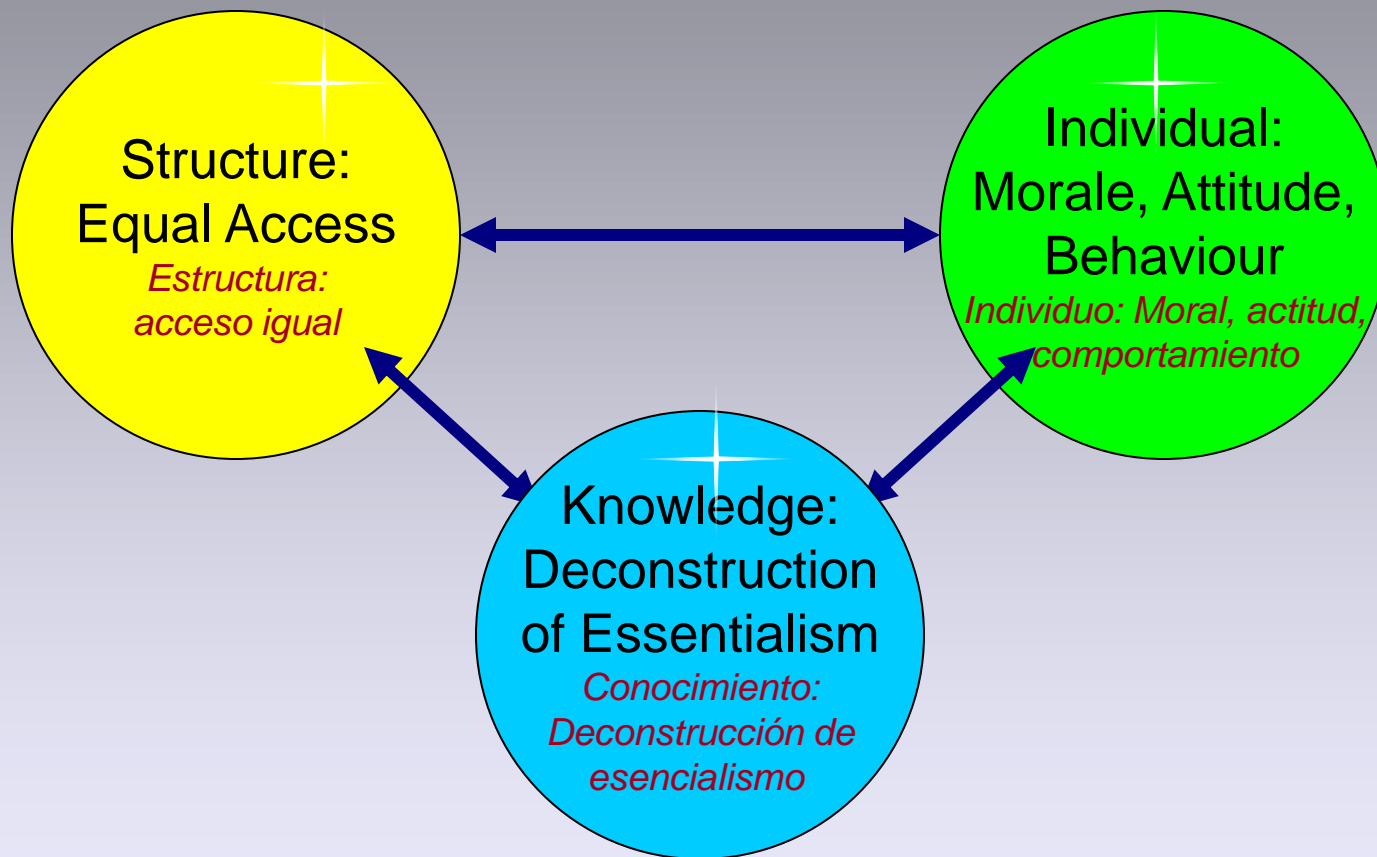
Structure: Equal Access
Estructura: acceso igual

Individual: Morale, Attitude, Behaviour
Individuo: Moral, actitud, comportamiento

Knowledge: Deconstruction of Essentialism
Conocimiento: Deconstrucción de esencialismo